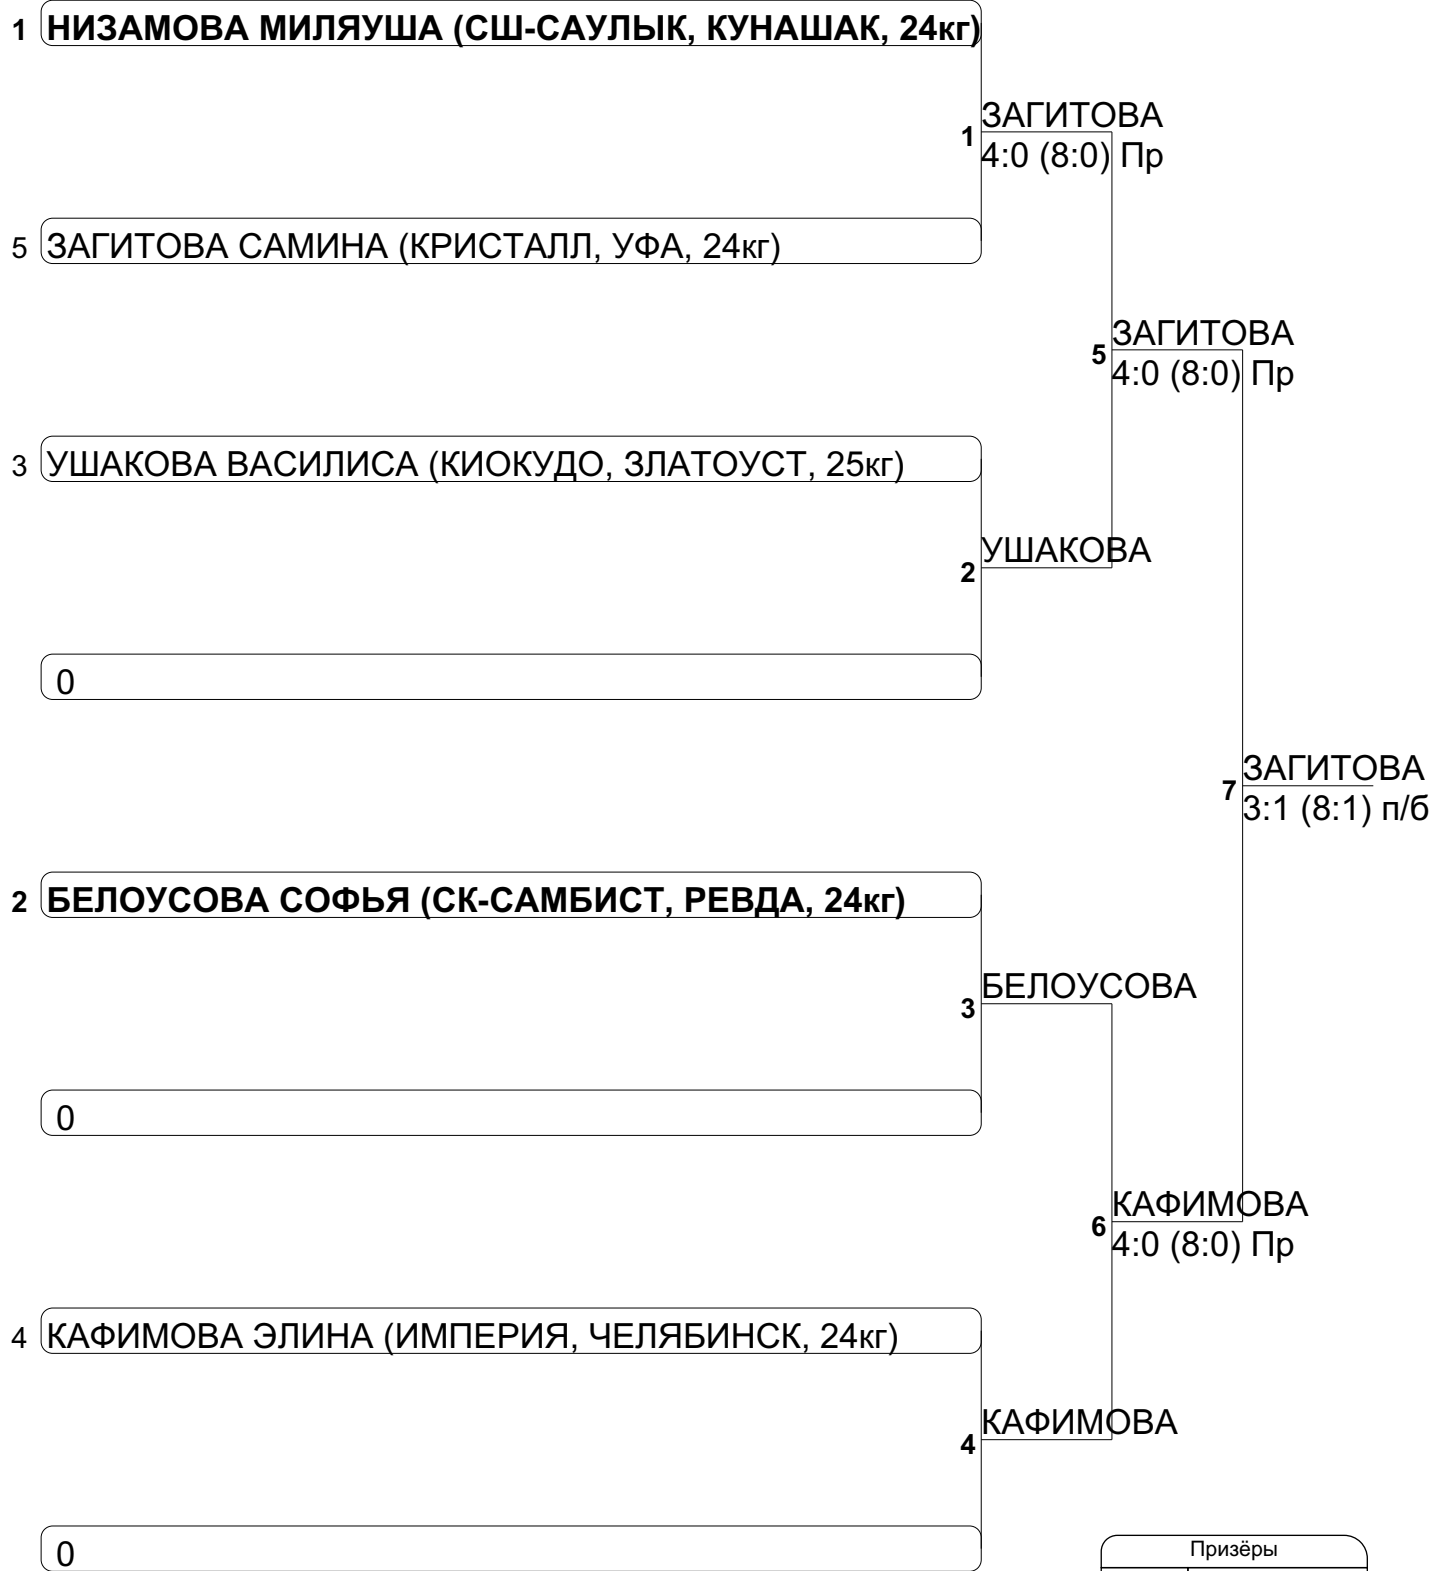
1 НИЗАМОВА МИЛЯУША (СШ-САУЛЫК, КУНАШАК, 24кг)

1 ЗАГИТОВА
4:0 (8:0) Пр

5 ЗАГИТОВА САМИНА (КРИСТАЛЛ, УФА, 24кг)

5 ЗАГИТОВА
4:0 (8:0) Пр

3 УШАКОВА ВАСИЛИСА (КИОКУДО, ЗЛАТОУСТ, 25кг)

2 УШАКОВА

0

7 ЗАГИТОВА
3:1 (8:1) п/б

2 БЕЛОУСОВА СОФЬЯ (СК-САМБИСТ, РЕВДА, 24кг)

3 БЕЛОУСОВА

0

6 КАФИМОВА
4:0 (8:0) Пр

4 КАФИМОВА ЭЛИНА (ИМПЕРИЯ, ЧЕЛЯБИНСК, 24кг)

4 КАФИМОВА

0

Призёры